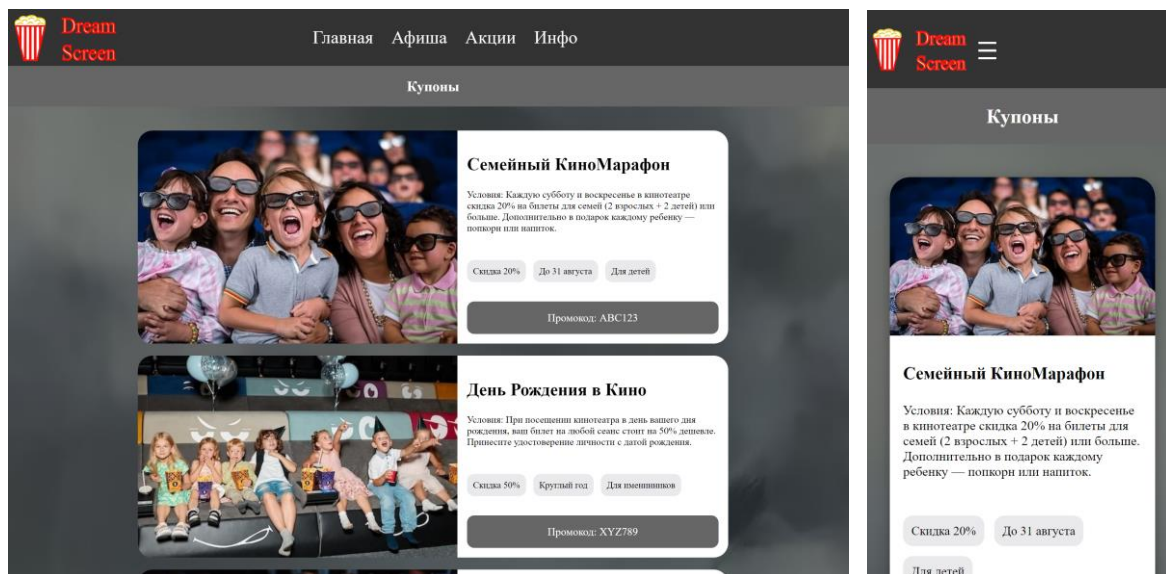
Dream Screen

Главная Афиша Акции Инфо

Купоны

Семейный КиноМарафон

Условия: Каждую субботу и воскресенье в кинотеатре скидка 20% на билеты для семей (2 взрослых + 2 детей) или больше. Дополнительно в подарок каждому ребенку — попкорн или напиток.

Скидка 20% До 31 августа Для детей

Промокод: ABC123

День Рождения в Кино

Условия: При посещении кинотеатра в день вашего дня рождения, ваш билет на любой сеанс стоит на 50% дешевле. Принесите удостоверение личности с датой рождения.

Скидка 50% Круглый год Для именинников

Промокод: XYZ789

Dream Screen

Купоны

Семейный КиноМарафон

Условия: Каждую субботу и воскресенье в кинотеатре скидка 20% на билеты для семей (2 взрослых + 2 детей) или больше. Дополнительно в подарок каждому ребенку — попкорн или напиток.

Скидка 20% До 31 августа

Для детей